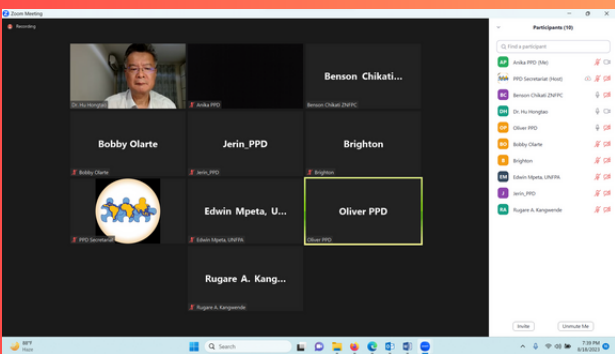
Zoom Meeting

Recording

Dr. Hu Hongtao

Anika PPD

Benson Chikati...

Benson Chikati ZNFPC

Bobby Olarte

Bobby Olarte

Jerin_PPD

Jerin_PPD

Brighton

Brighton

PPD Secretariat

Edwin Mpeta, U...

Edwin Mpeta, UNFPA

Oliver PPD

Oliver PPD

Rugare A. Kang...

Rugare A. Kangwende

Participants (10)

Find a participant

AP Anika PPD (Me)

PPD Secretariat (Host)

BC Benson Chikati ZNFPC

DH Dr. Hu Hongtao

OP Oliver PPD

BO Bobby Olarte

B Brighton

EM Edwin Mpeta, UNFPA

J Jerin_PPD

RA Rugare A. Kangwende

Invite

Unmute Me

86°F
Haze

7:39 PM
9/18/2023